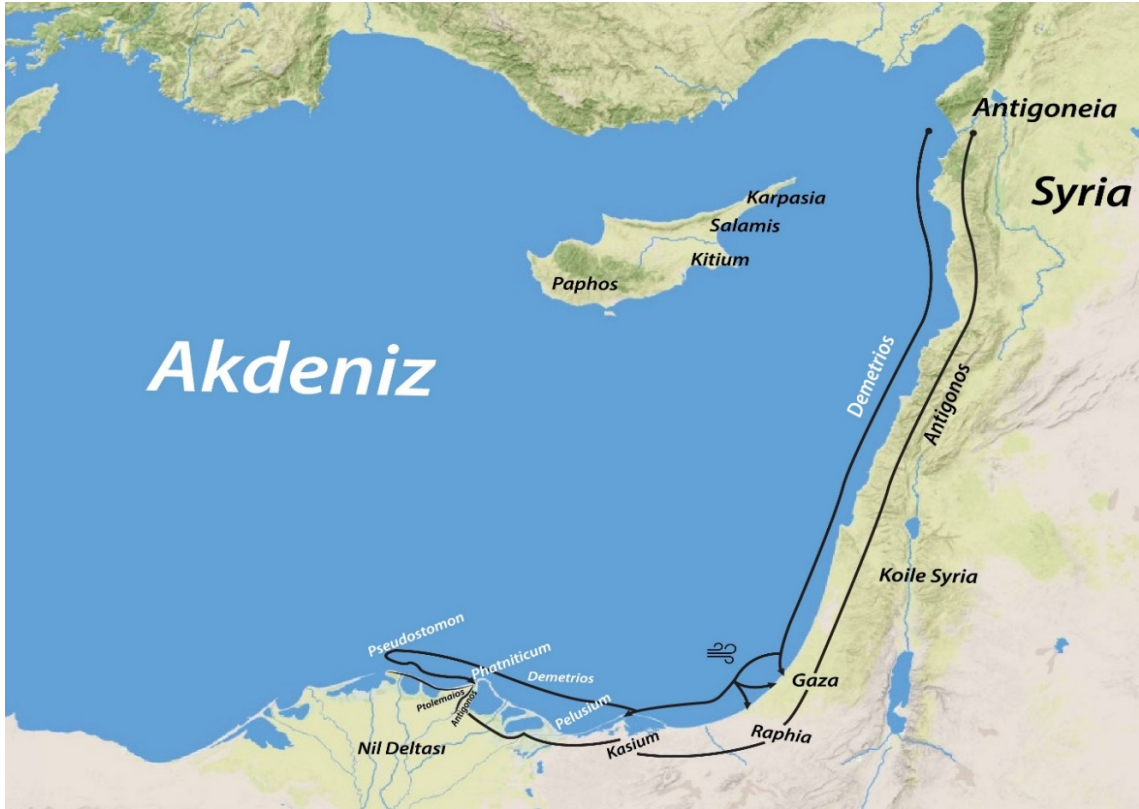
Antigoneia

Syria

Karpasia

Salamis

Kitium

Paphos

Akdeniz

Demetrios

Antigonos

Koile Syria

Pseudostomon

Phatniticum

Demetrios

Ptolemaios

Antigonos

Pelusium

Gaza

Nil Deltası

Kasium

Raphia